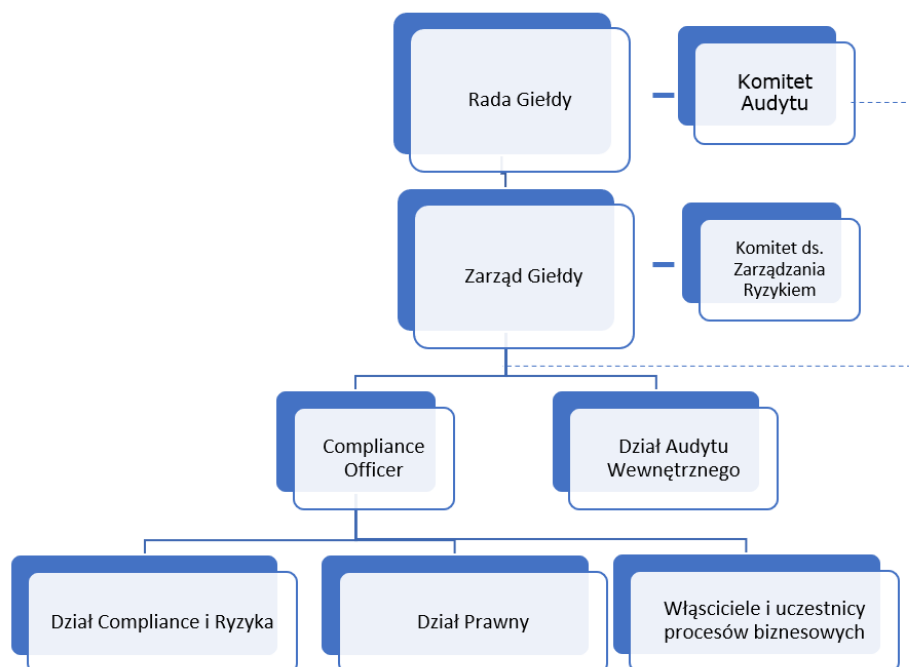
Rada Giełdy

Komitet Audytu

Zarząd Giełdy

Komitet ds. Zarządzania Ryzykiem

Compliance Officer

Dział Audytu Wewnętrznego

Dział Compliance i Ryzyka

Dział Prawny

Właściciele i uczestnicy procesów biznesowych